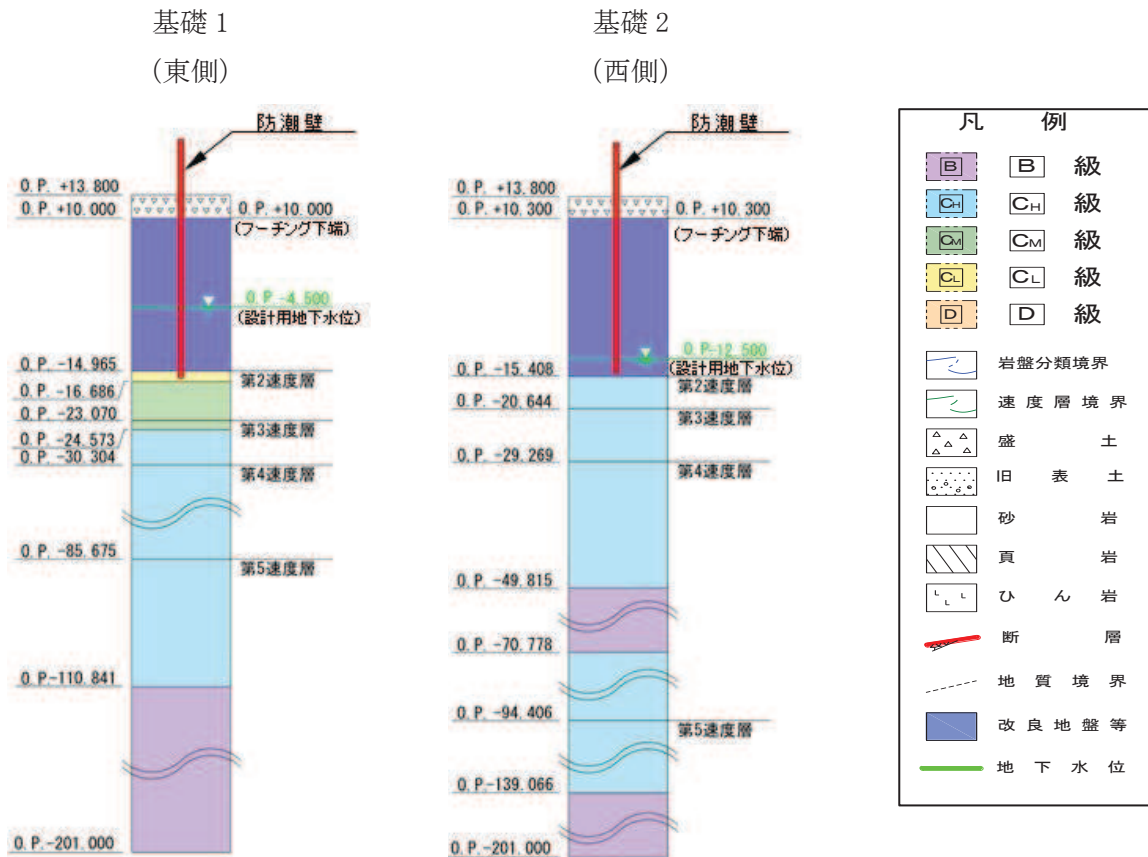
基礎 1
(東側)

防潮壁

0. P. +13. 800
0. P. +10. 000
0. P. +10. 000
(フーチング下端)
0. P. -4. 500
(設計用地下水位)
0. P. -14. 965
第2速度層
0. P. -16. 686
0. P. -23. 070
0. P. -24. 573
第3速度層
0. P. -30. 304
第4速度層
0. P. -85. 675
第5速度層
0. P.-110. 841
0. P.-201. 000

基礎 2
(西側)

防潮壁

0. P. +13. 800
0. P. +10. 300
0. P. +10. 300
(フーチング下端)
0. P-12. 500
(設計用地下水位)
0. P. -15. 408
第2速度層
0. P. -20. 644
第3速度層
0. P. -29. 269
第4速度層
0. P. -49. 815
0. P. -70. 778
0. P. -94. 406
第5速度層
0. P.-139. 066
0. P. -201. 000

凡 例
B B 級
CH CH 級
CM CM 級
CL CL 級
D D 級
岩盤分類境界
速度層境界
盛 土
旧 表 土
砂 岩
頁 岩
ひ ん 岩
断 層
地 質 境 界
改 良 地 盤 等
地 下 水 位